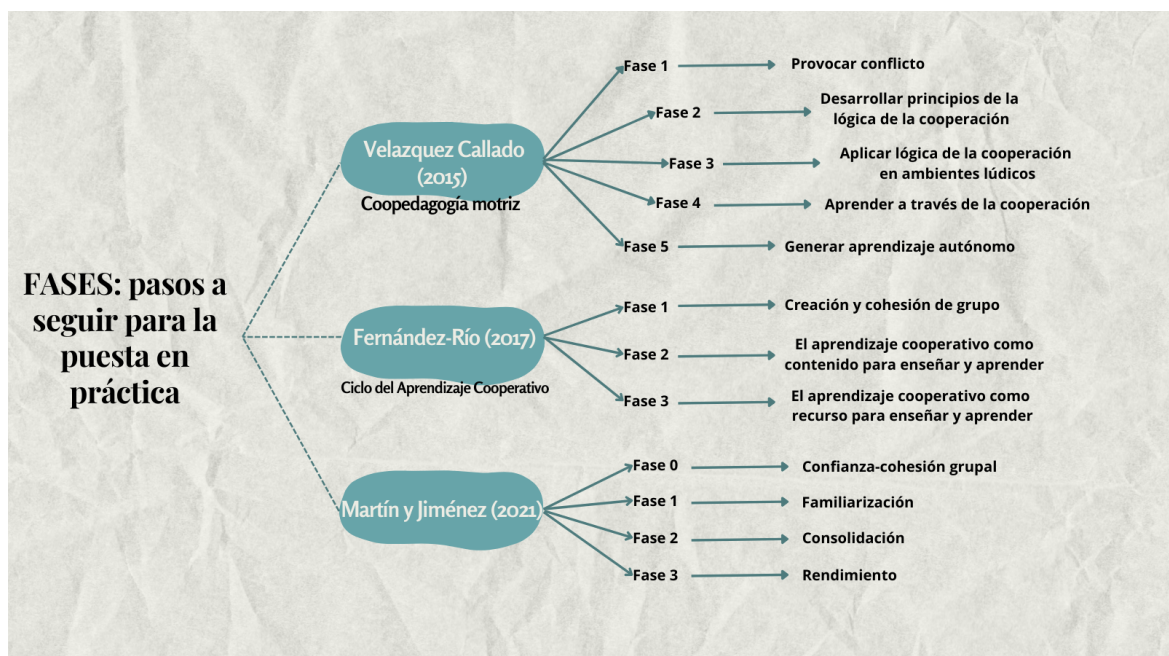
FASES: pasos a seguir para la puesta en práctica

Velazquez Callado (2015)
Coopedagogía motriz

Fase 1 Provocar conflicto
Fase 2 Desarrollar principios de la lógica de la cooperación
Fase 3 Aplicar lógica de la cooperación en ambientes lúdicos
Fase 4 Aprender a través de la cooperación
Fase 5 Generar aprendizaje autónomo

Fernández-Río (2017)
Ciclo del Aprendizaje Cooperativo

Fase 1 Creación y cohesión de grupo
Fase 2 El aprendizaje cooperativo como contenido para enseñar y aprender
Fase 3 El aprendizaje cooperativo como recurso para enseñar y aprender

Martín y Jiménez (2021)

Fase 0 Confianza-cohesión grupal
Fase 1 Familiarización
Fase 2 Consolidación
Fase 3 Rendimiento